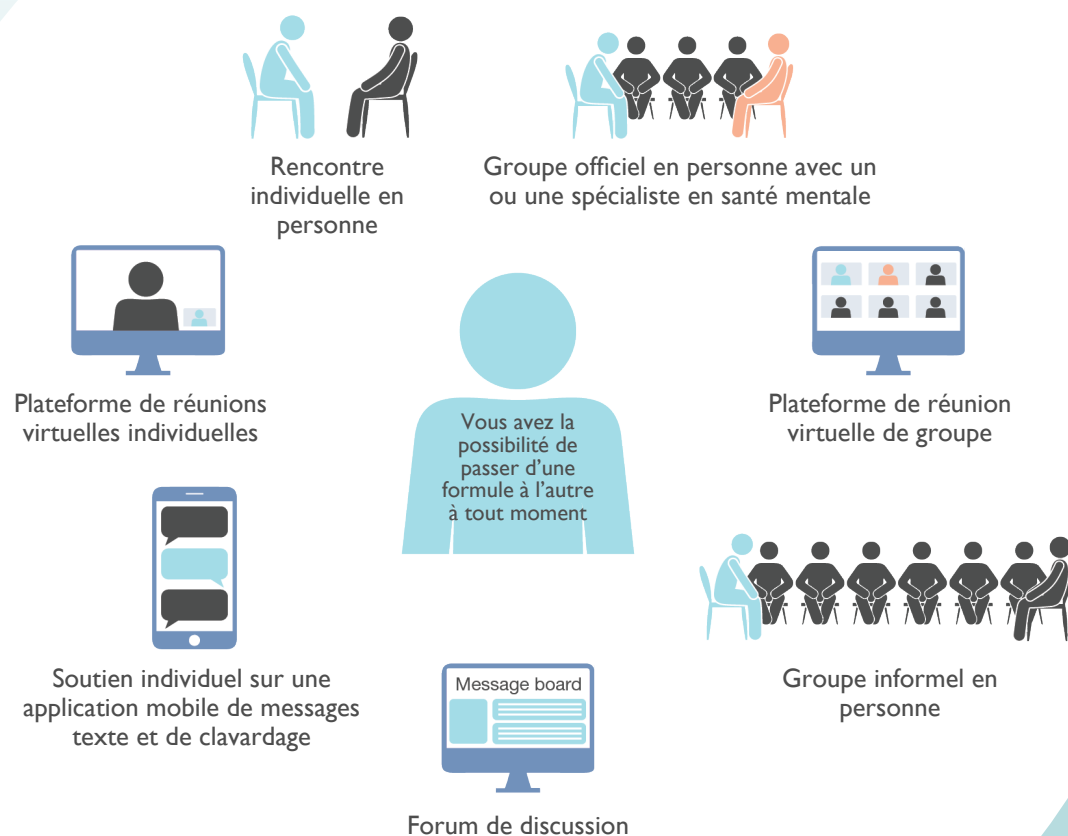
Rencontre individuelle en personne

Groupe officiel en personne avec un ou une spécialiste en santé mentale

Plateforme de réunions virtuelles individuelles

Vous avez la possibilité de passer d'une formule à l'autre à tout moment

Plateforme de réunion virtuelle de groupe

Soutien individuel sur une application mobile de messages texte et de clavardage

Message board

Forum de discussion

Groupe informel en personne